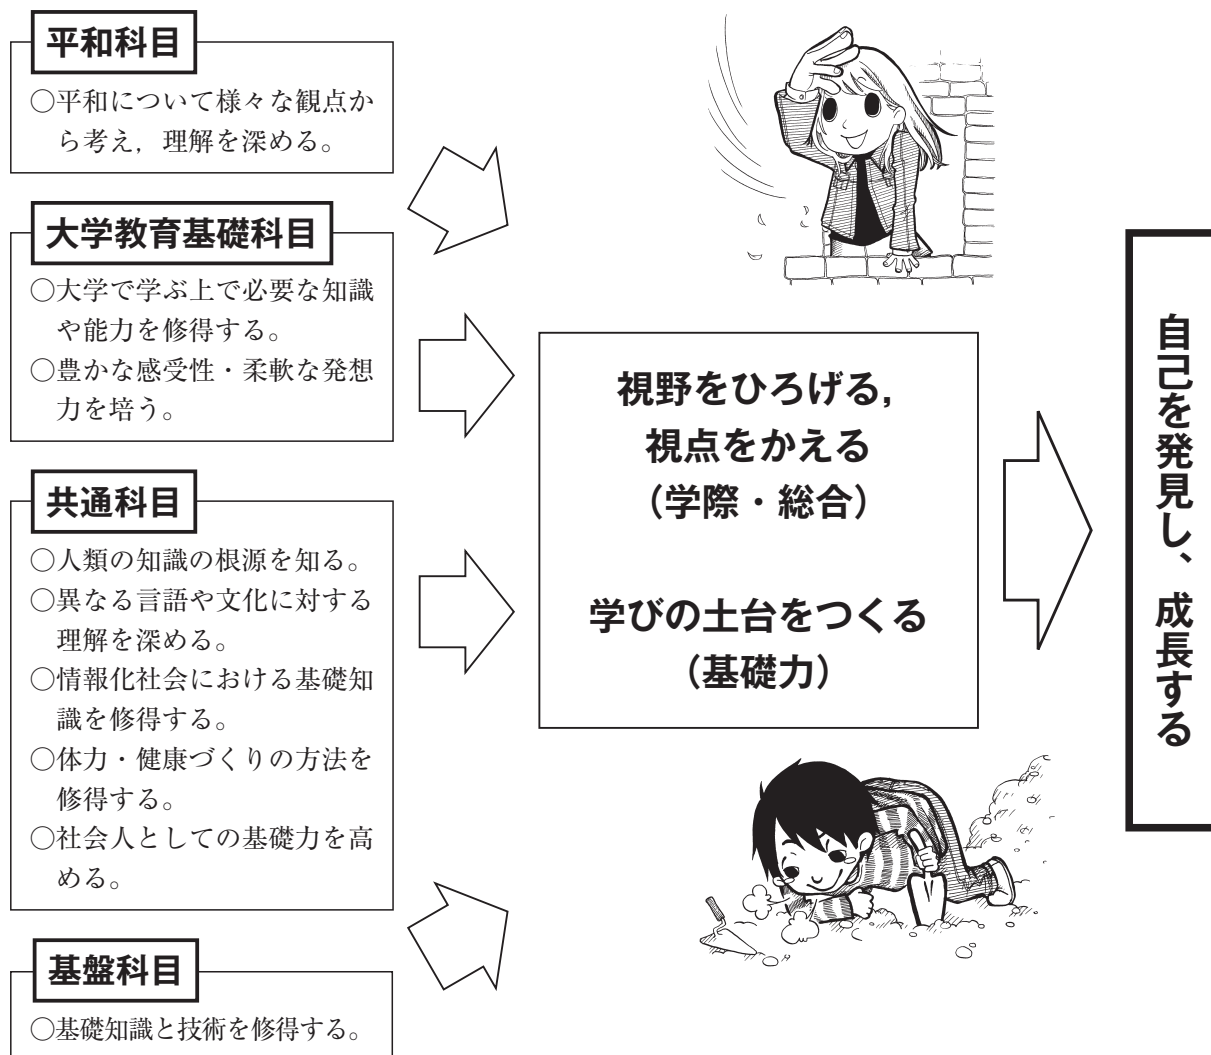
平和科目

○平和について様々な観点から考え，理解を深める。

大学教育基礎科目

○大学で学ぶ上で必要な知識や能力を修得する。
○豊かな感受性・柔軟な発想力を培う。

共通科目

○人類の知識の根源を知る。
○異なる言語や文化に対する理解を深める。
○情報化社会における基礎知識を修得する。
○体力・健康づくりの方法を修得する。
○社会人としての基礎力を高める。

基盤科目

○基礎知識と技術を修得する。

視野をひろげる，
視点をかえる
（学際・総合）

学びの土台をつくる
（基礎力）

自己を発見し、成長する